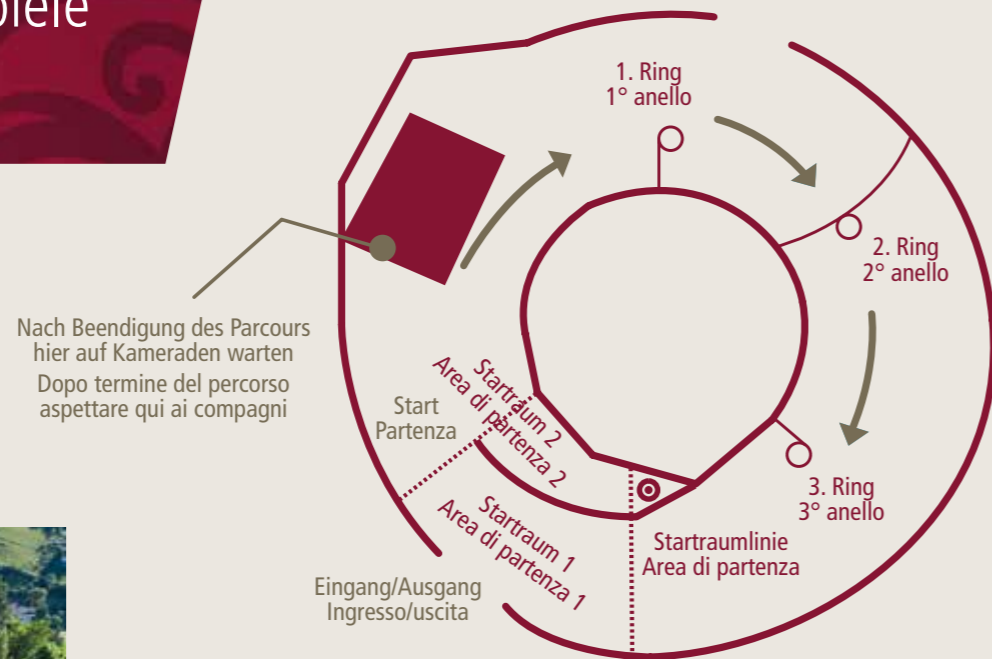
piele

1. Ring
1° anello

2. Ring
2° anello

3. Ring
3° anello

Nach Beendigung des Parcours hier auf Kameraden warten
Dopo termine del percorso aspettare qui ai compagni

Start
Partenza

Startraum 2
Area di partenza 2

Startraum 1
Area di partenza 1

Startraumlinie
Area di partenza

Eingang/Ausgang
Ingresso/uscita